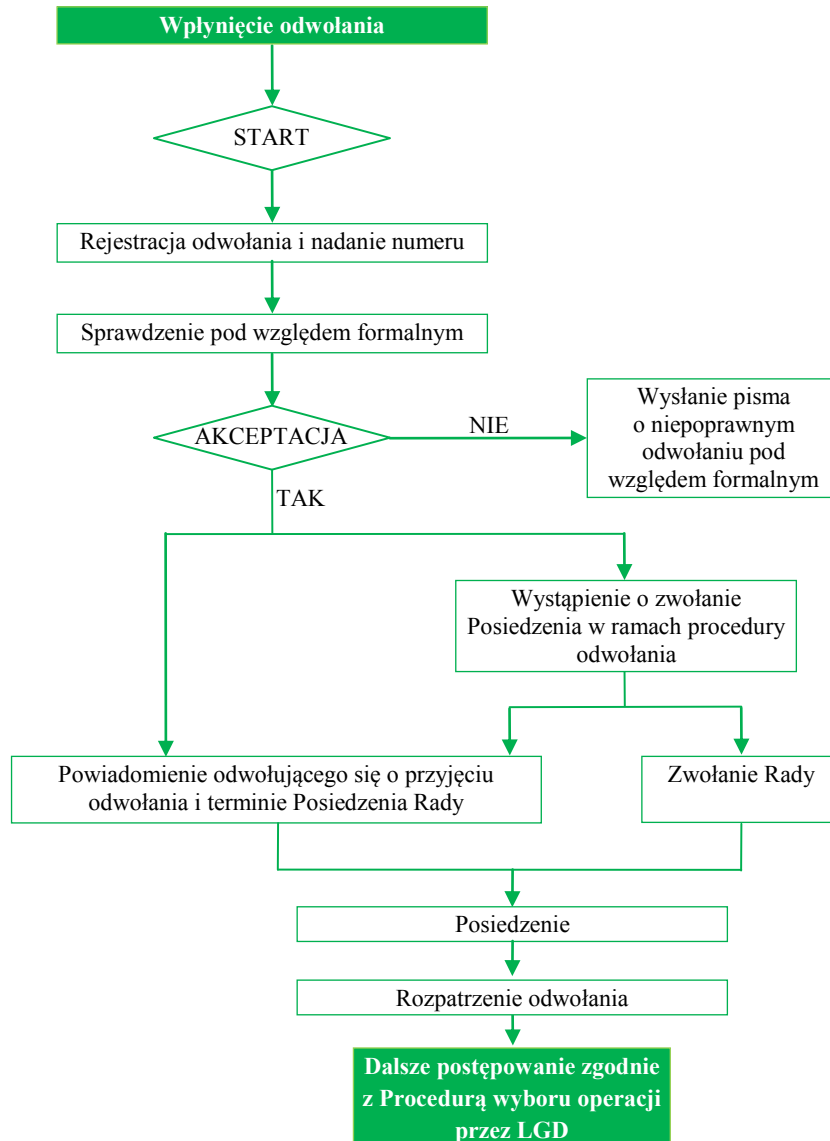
Wpłynięcie odwołania

START

Rejestracja odwołania i nadanie numeru

Sprawdzenie pod względem formalnym

AKCEPTACJA

NIE

Wysłanie pisma o niepoprawnym odwołaniu pod względem formalnym

TAK

Wystąpienie o zwołanie Posiedzenia w ramach procedury odwołania

Powiadomienie odwołującego się o przyjęciu odwołania i terminie Posiedzenia Rady

Zwołanie Rady

Posiedzenie

Rozpatrzenie odwołania

Dalsze postępowanie zgodnie z Procedurą wyboru operacji przez LGD